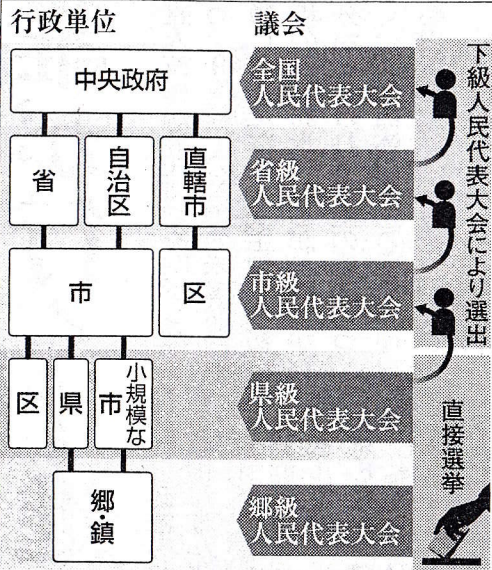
行政単位

中央政府

省

自治区

直轄市

市

区

区

県

小規模な市

郷・鎮

議会

全国人民代表大会

省級人民代表大会

市級人民代表大会

県級人民代表大会

郷級人民代表大会

下級人民代表大会により選出

直接選挙